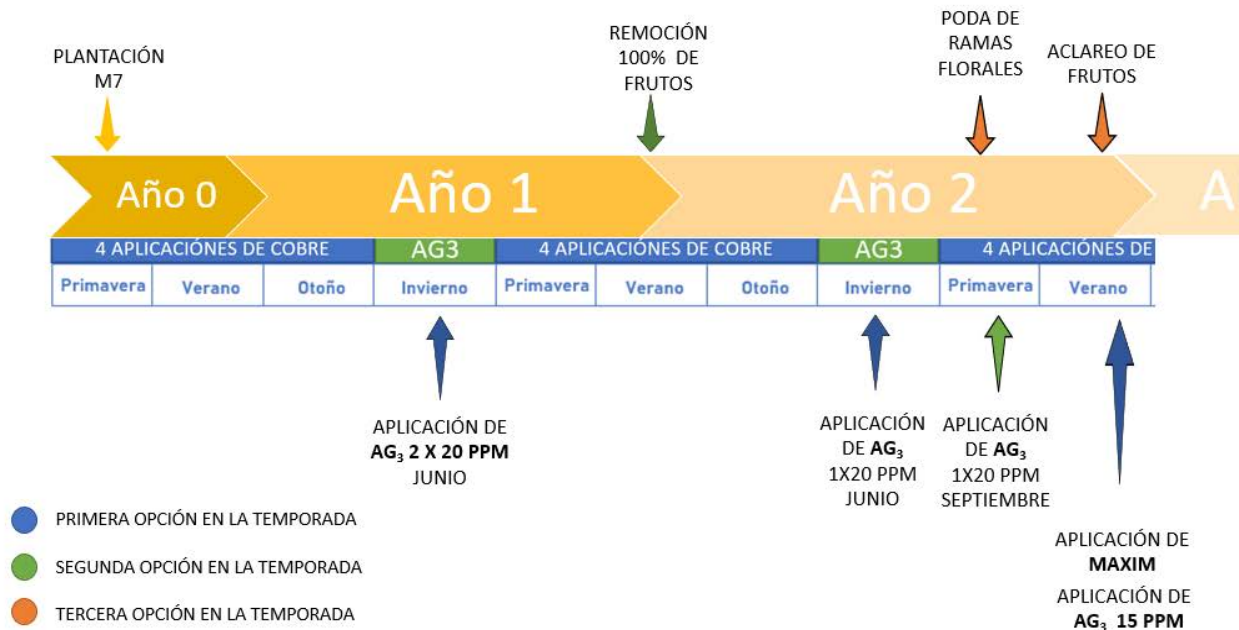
PLANTACIÓN M7

REMOCIÓN 100% DE FRUTOS

PODA DE RAMAS FLORALES

ACLAREO DE FRUTOS

Año 0

Año 1

Año 2

A

4 APLICACIÓNES DE COBRE

AG3

4 APLICACIÓNES DE COBRE

AG3

4 APLICACIÓNES DE

| Primavera | Verano | Otoño | Invierno | Primavera | Verano | Otoño | Invierno | Primavera | Verano |
|---|---|---|---|---|---|---|---|---|---|

APLICACIÓN DE $AG_3$ 2 X 20 PPM JUNIO

APLICACIÓN DE $AG_3$ 1X20 PPM JUNIO

APLICACIÓN DE $AG_3$ 1X20 PPM SEPTIEMBRE

PRIMERA OPCIÓN EN LA TEMPORADA

SEGUNDA OPCIÓN EN LA TEMPORADA

TERCERA OPCIÓN EN LA TEMPORADA

APLICACIÓN DE MAXIM

APLICACIÓN DE $AG_3$ 15 PPM